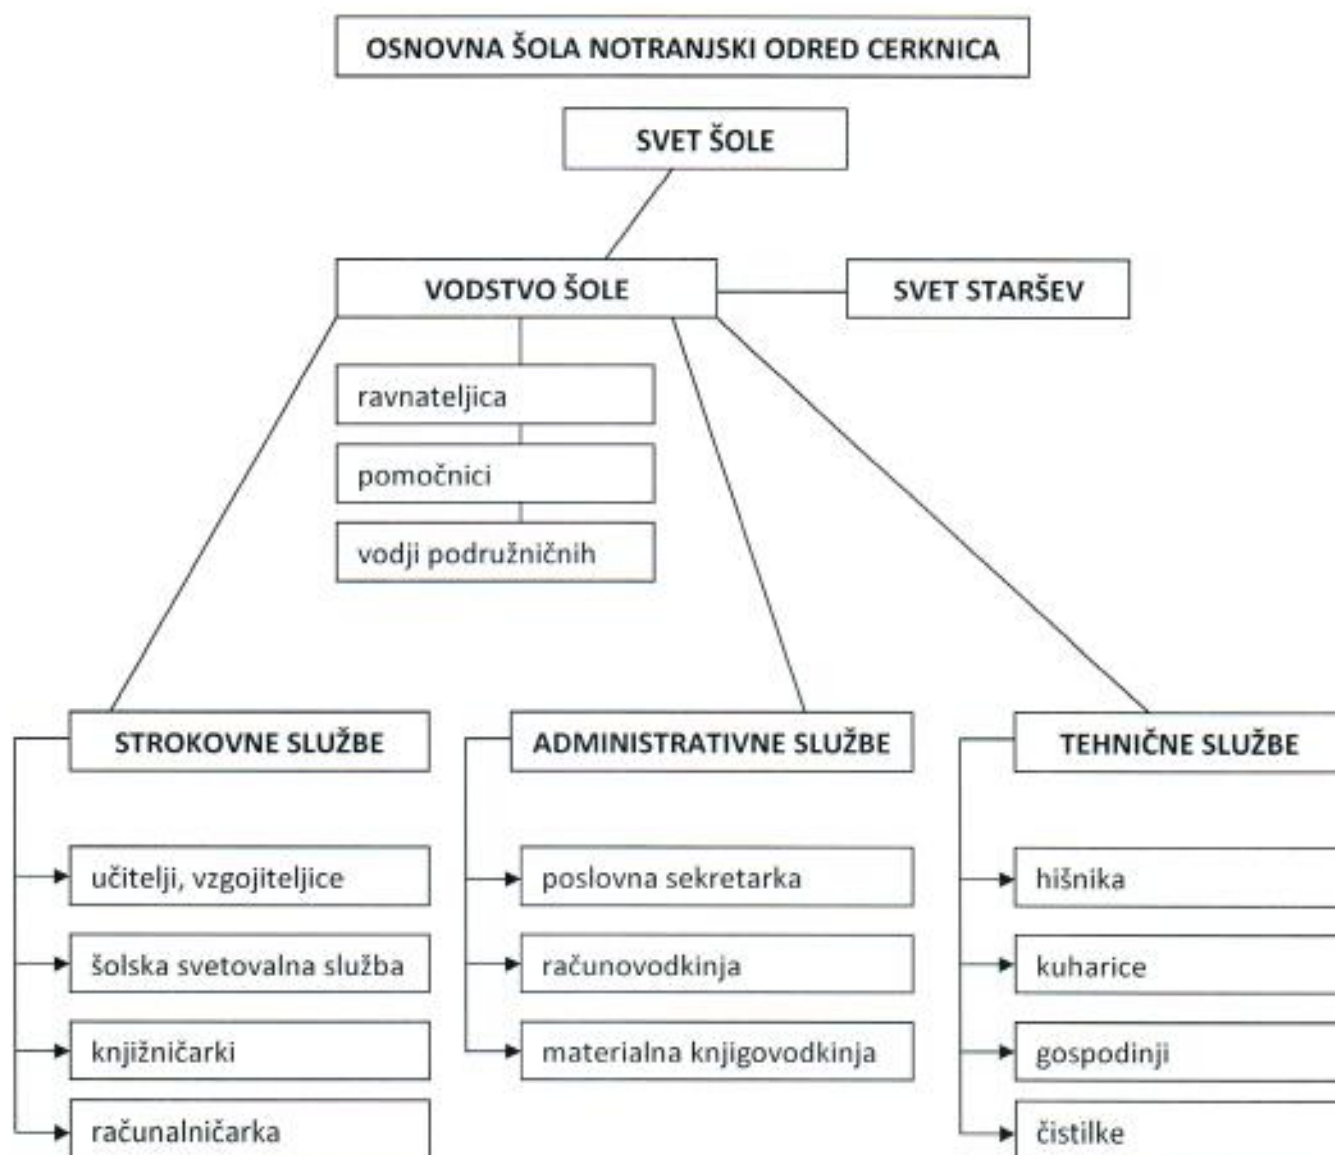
OSNOVNA ŠOLA NOTRANJSKI ODRED CERKNICA

SVET ŠOLE

VODSTVO ŠOLE

SVET STARŠEV

ravnateljica

pomočnici

vodji podružničnih

STROKOVNE SLUŽBE

učitelji, vzgojiteljice

šolska svetovalna služba

knjižničarki

računalničarka

ADMINISTRATIVNE SLUŽBE

poslovna sekretarka

računovodkinja

materialna knjigovodkinja

TEHNIČNE SLUŽBE

hišnika

kuharice

gospodinji

čistilke